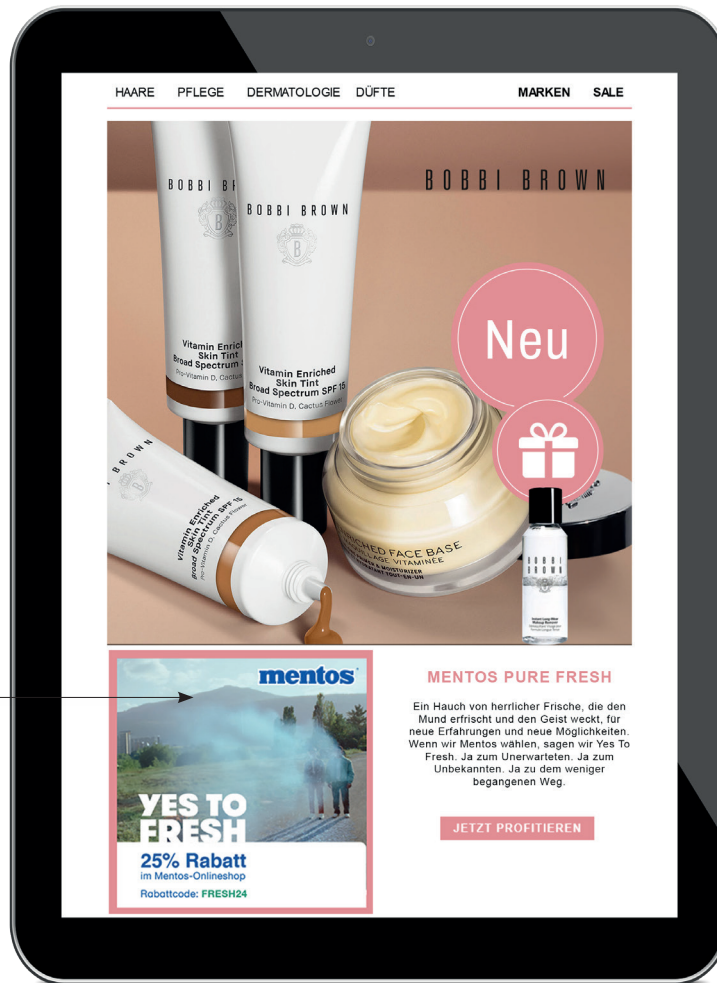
HAARE PFLEGE DERMATOLOGIE DÜFTE MARKEN SALE

BOBBI BROWN

BOBBI BR

BOBBI BROWN

Vitamin Enriched Skin Tint Broad Spectrum

Pro-Vitamin D, Cactus

Vitamin Enriched Skin Tint Broad Spectrum SPF 15

Pro-Vitamin D, Cactus Flower

BROWN

Vitamin Enriched Skin Tint Broad Spectrum SPF 15

Pro-Vitamin D, Cactus

Neu

RICHED FACE BASE

BASE VITAMINEE

BOBBI BROWN

mentos

YES TO FRESH

25% Rabatt

im Mentos-Onlineshop

Rabattcode: FRESH24

MENTOS PURE FRESH

Ein Hauch von herrlicher Frische, die den Mund erfrischt und den Geist weckt, für neue Erfahrungen und neue Möglichkeiten. Wenn wir Mentos wählen, sagen wir Yes To Fresh. Ja zum Unerwarteten. Ja zum Unbekannten. Ja zu dem weniger begangenen Weg.

JETZT PROFITIEREN